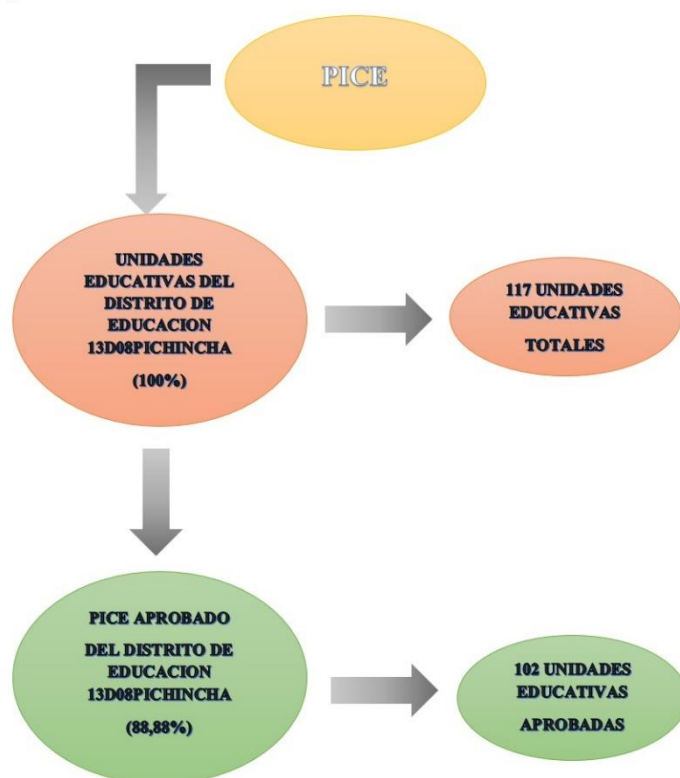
PICE

UNIDADES EDUCATIVAS DEL DISTRITO DE EDUCACION 13D08PICHINCHA

(100%)

117 UNIDADES EDUCATIVAS

TOTALES

PICE APROBADO

DEL DISTRITO DE EDUCACION 13D08PICHINCHA

(88,88%)

102 UNIDADES EDUCATIVAS

APROBADAS